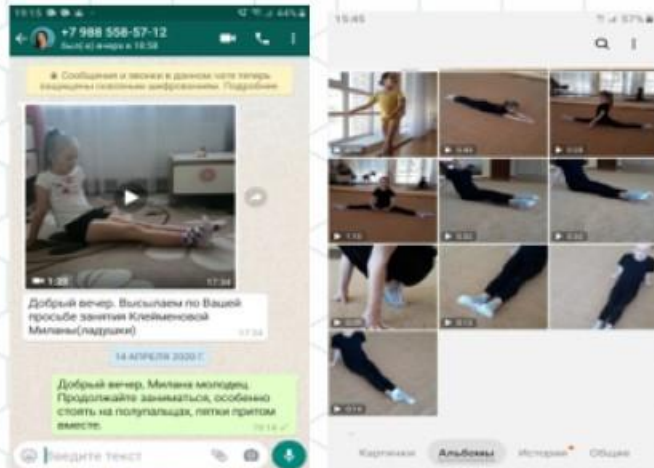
15:15
44%
+7 988 558-57-12
был(а) вчера в 18:58

Сообщения и звонки в данном чате теперь защищены сквозным шифрованием. Подробнее

1:23
17:34

Добрый вечер. Высылаем по Вашей просьбе занятия Клейменовой Миланы(ладушки)
17:34

14 АПРЕЛЯ 2020 Г.

Добрый вечер. Милана молодец. Продолжайте заниматься, особенно стоять на полупальцах, пятки притом вместе.
19:14

Введите текст

15:45
57%

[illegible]
0:49
0:09
1:18
0:30
0:30
0:09
0:13
0:13
0:14

Картинки
Альбомы
Истории
Общие